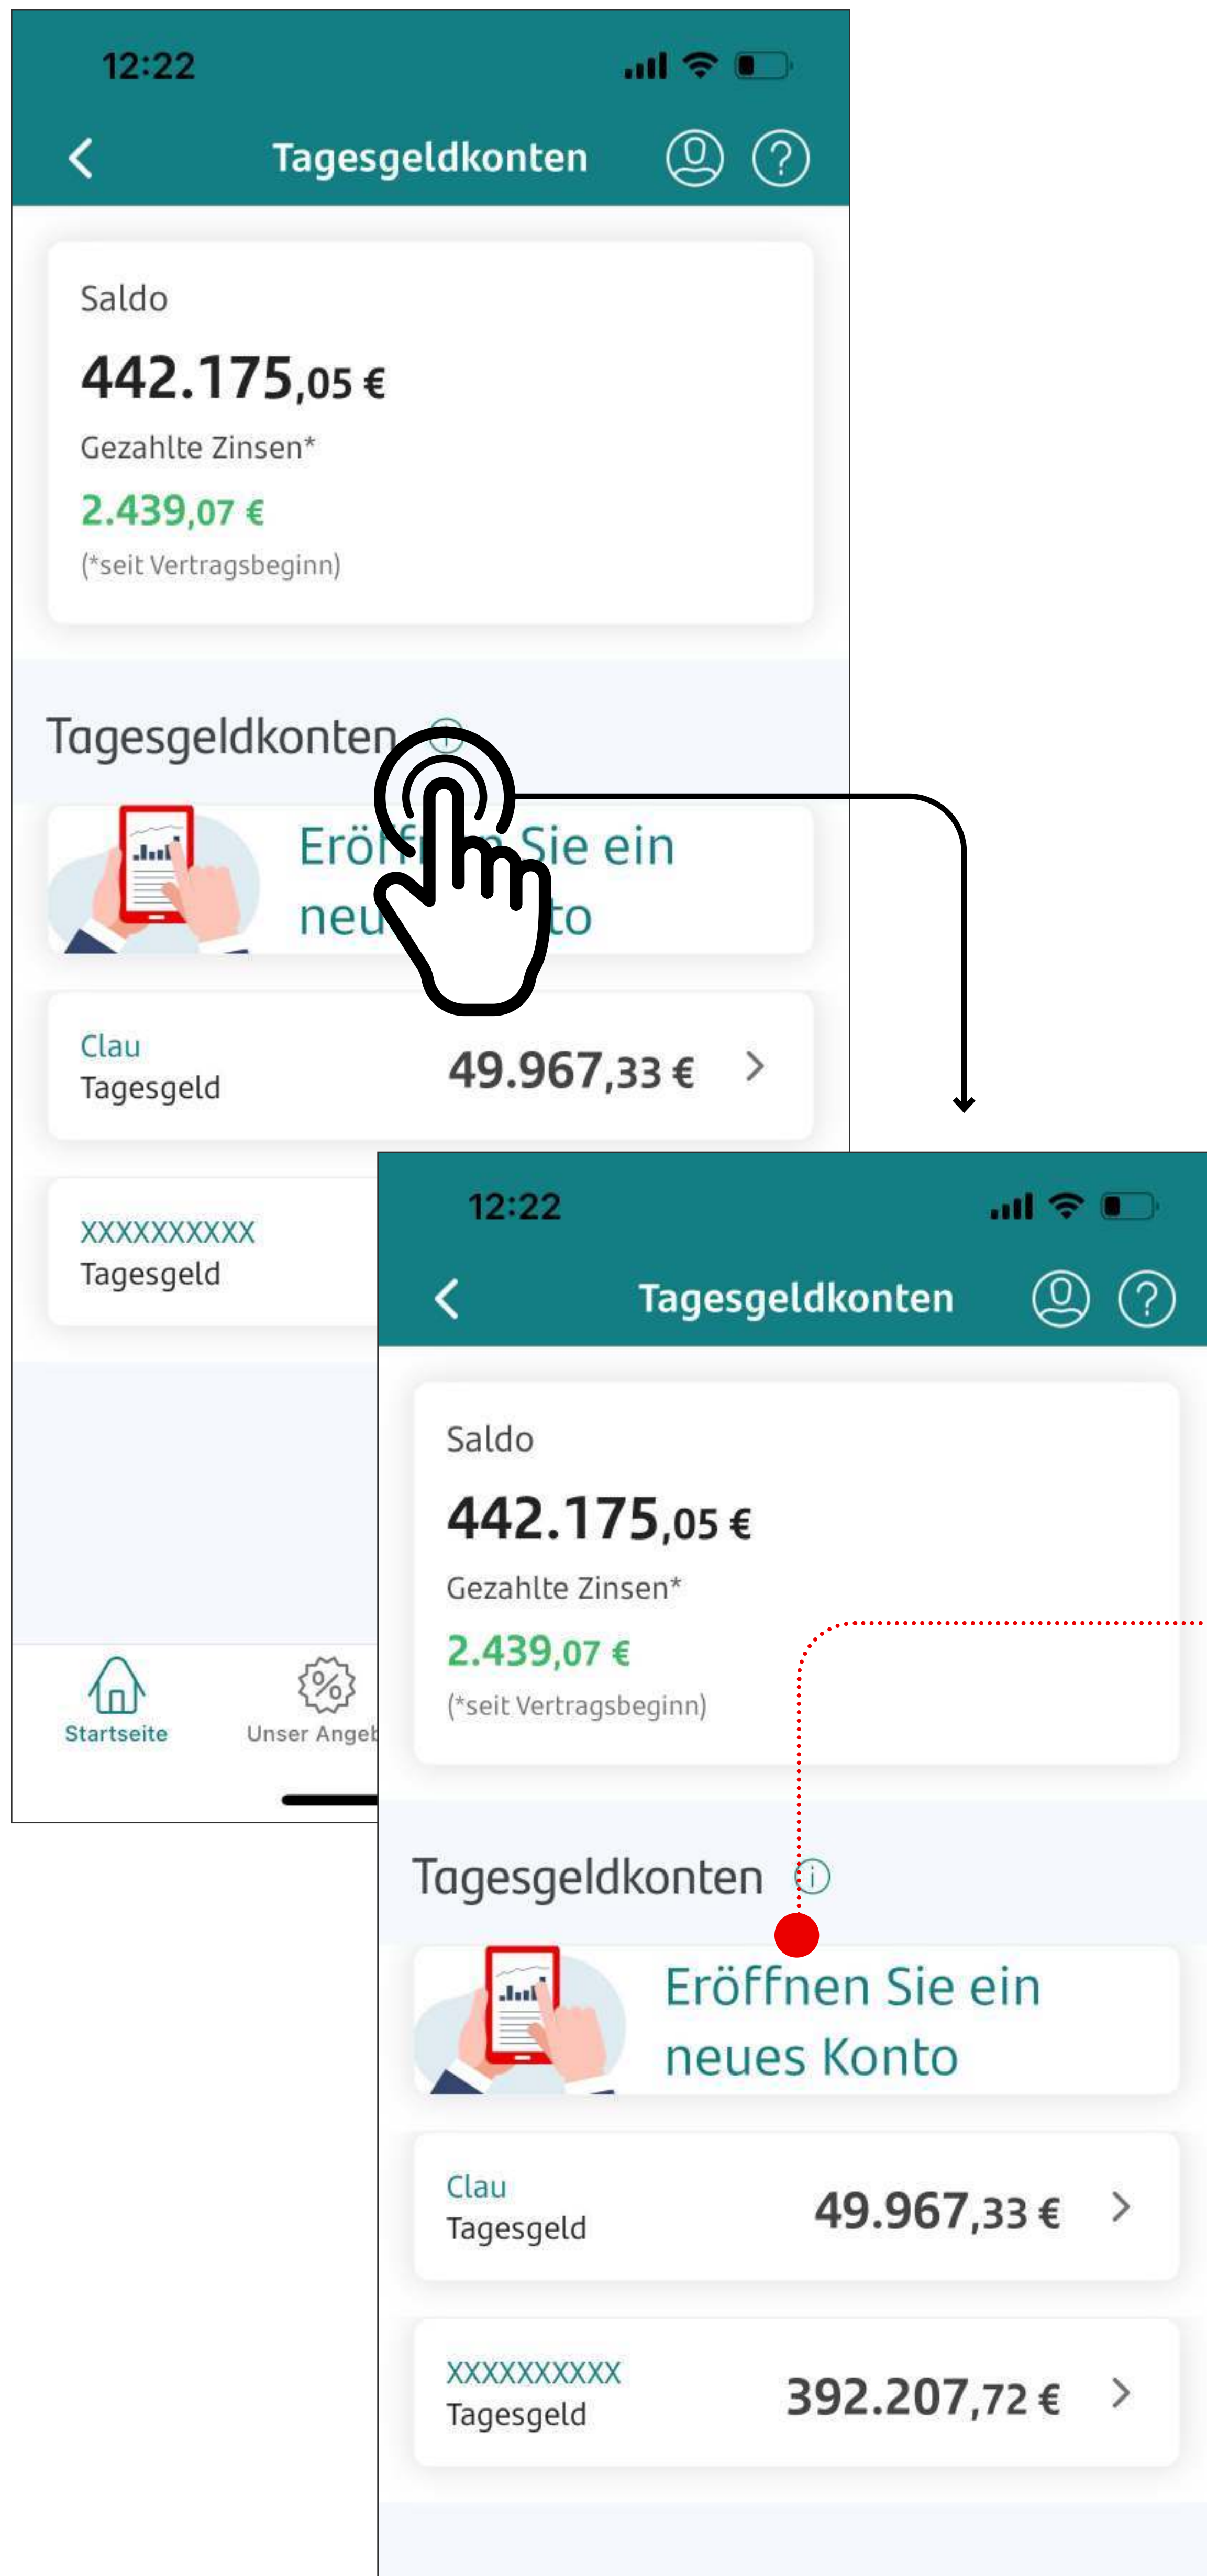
12:22

Tagesgeldkonten

Saldo

442.175,05 €

Gezahlte Zinsen*

2.439,07 €

(*seit Vertragsbeginn)

Tagesgeldkonten

Eröff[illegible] Sie ein neu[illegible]to

Clau
Tagesgeld
49.967,33 €

XXXXXXXXXX
Tagesgeld

Startseite

Unser Angeb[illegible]

12:22

Tagesgeldkonten

Saldo

442.175,05 €

Gezahlte Zinsen*

2.439,07 €

(*seit Vertragsbeginn)

Tagesgeldkonten

Eröffnen Sie ein neues Konto

Clau
Tagesgeld
49.967,33 €

XXXXXXXXXX
Tagesgeld
392.207,72 €